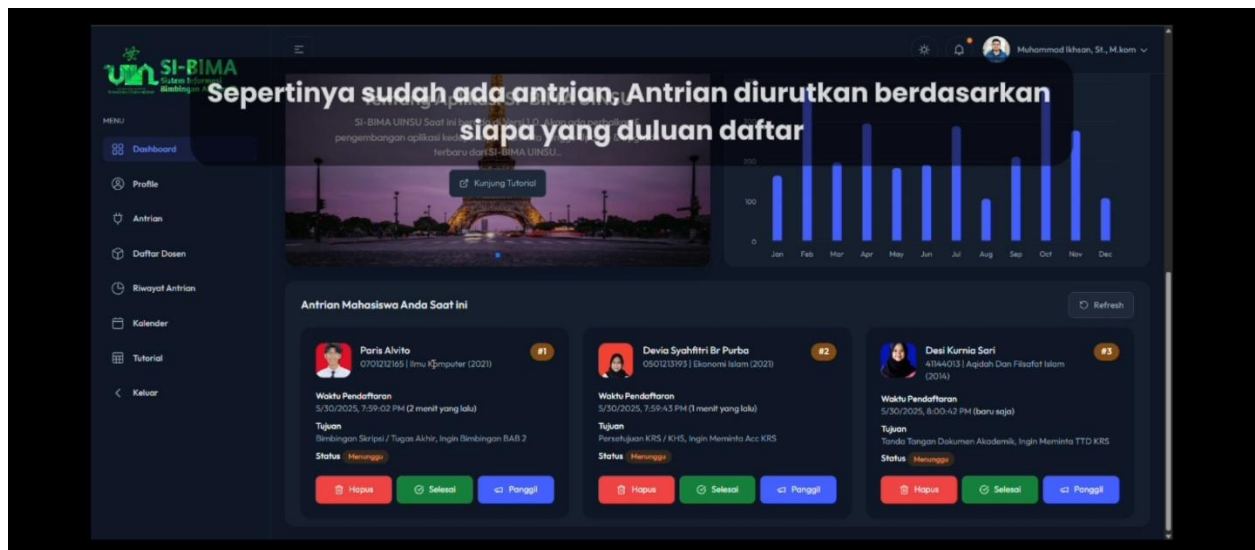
SI-BIMA
Sistem Informasi Bimbingan A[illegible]

Sepertinya sudah ada antrian, Antrian diurutkan berdasarkan siapa yang duluan daftar

Muhammad Ikhsan, St., M.kom

MENU
Dashboard
Profile
Antrian
Daftar Dosen
Riwayat Antrian
Kalender
Tutorial
Keluar

SI-BIMA UINSU Saat ini ber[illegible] Versi 1.0. Akan ada perbaikan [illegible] pengembangan aplikasi ked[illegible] terbaru dari SI-BIMA UINSU...

Kunjung Tutorial

200
100
0
Jan Feb Mar Apr May Jun Jul Aug Sep Oct Nov Dec

Antrian Mahasiswa Anda Saat ini

Refresh

Paris Alvito
0701212165 | Ilmu Komputer (2021)
#1
Waktu Pendaftaran
5/30/2025, 7:59:02 PM (2 menit yang lalu)
Tujuan
Bimbingan Skripsi / Tugas Akhir, Ingin Bimbingan BAB 2
Status Menunggu
Hapus Selesai Panggil

Devia Syahfitri Br Purba
0501213193 | Ekonomi Islam (2021)
#2
Waktu Pendaftaran
5/30/2025, 7:59:43 PM (1 menit yang lalu)
Tujuan
Persetujuan KRS / KHS, Ingin Meminta Acc KRS
Status Menunggu
Hapus Selesai Panggil

Desi Kurnia Sari
41144013 | Aqidah Dan Filsafat Islam (2014)
#3
Waktu Pendaftaran
5/30/2025, 8:00:42 PM (baru saja)
Tujuan
Tanda Tangan Dokumen Akademik, Ingin Meminta TTD KRS
Status Menunggu
Hapus Selesai Panggil